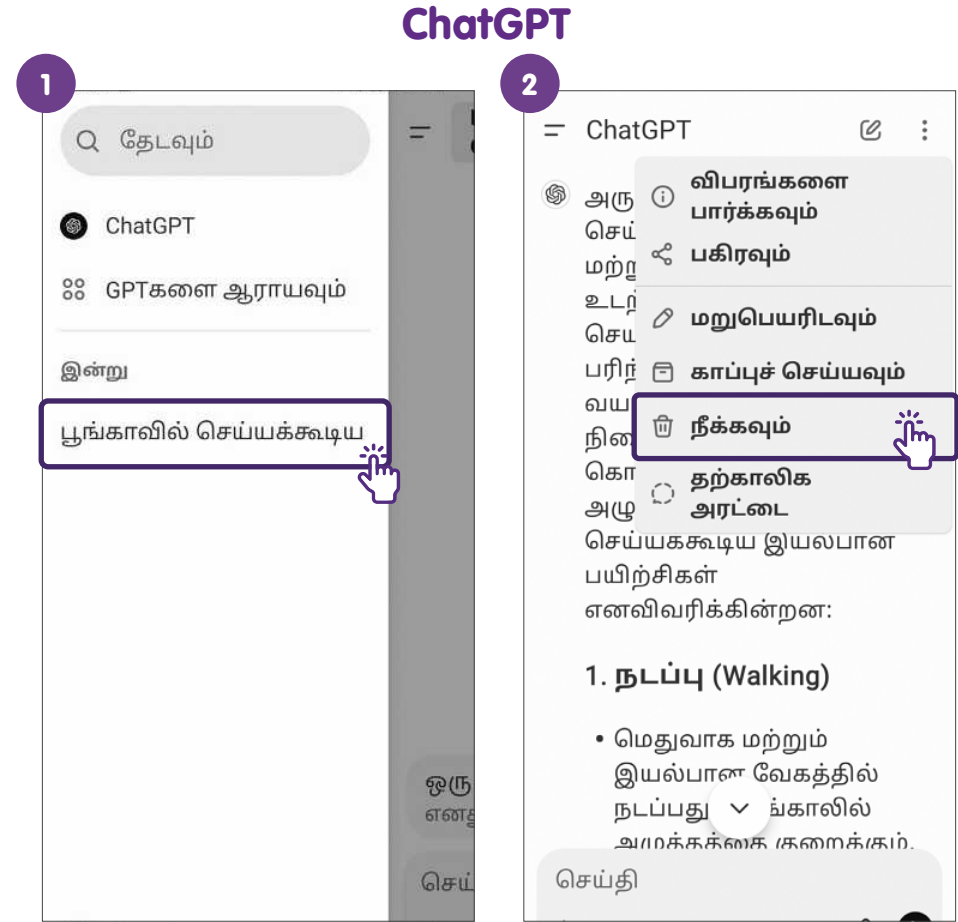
ChatGPT

1

தேடவும்

ChatGPT

GPTகளை ஆராயவும்

இன்று

பூங்காவில் செய்யக்கூடிய

ஒரு
எனத்

செய்

2

ChatGPT

அரு
செய்
மற்
உடற்
செய
பரிந்
வய
நின
கொ
அழு
செய்யக்கூடிய இயலபான பயிற்சிகள் எனவிவரிக்கின்றன:

விபரங்களை பார்க்கவும்

பகிரவும்

மறுபெயரிடவும்

காப்புச் செய்யவும்

நீக்கவும்

தற்காலிக அரட்டை

1. நடப்பு (Walking)

• மெதுவாக மற்றும் இயல்பான வேகத்தில் நடப்பது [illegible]ங்காலில் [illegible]

செய்தி